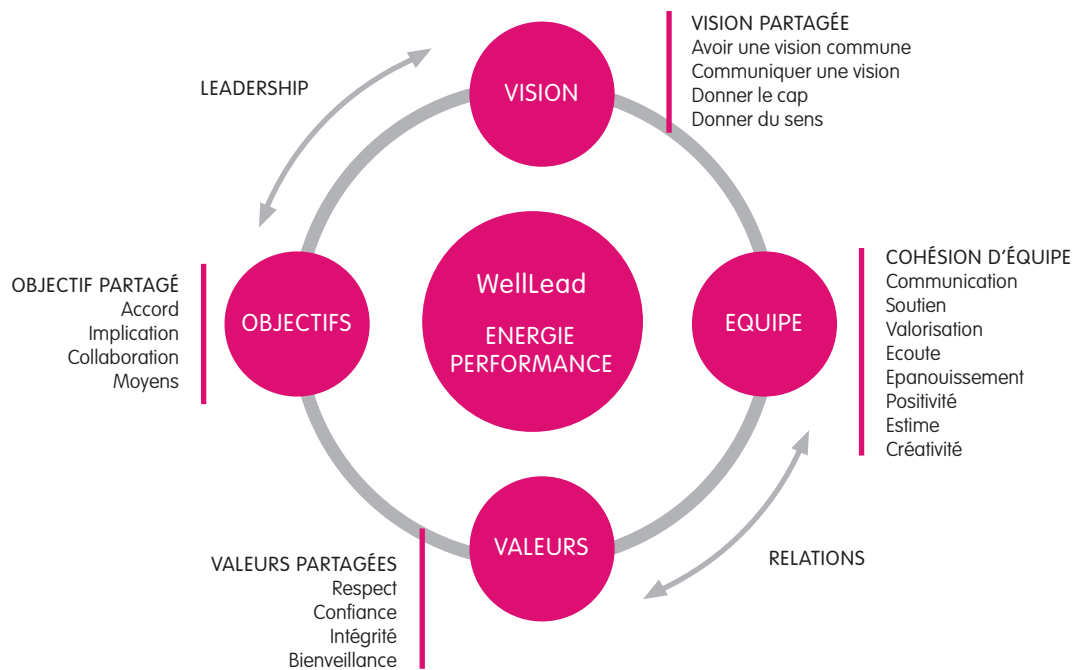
LEADERSHIP

VISION

VISION PARTAGÉE
Avoir une vision commune
Communiquer une vision
Donner le cap
Donner du sens

OBJECTIF PARTAGÉ
Accord
Implication
Collaboration
Moyens

OBJECTIFS

WellLead
ENERGIE
PERFORMANCE

EQUIPE

COHÉSION D'ÉQUIPE
Communication
Soutien
Valorisation
Ecoute
Epanouissement
Positivité
Estime
Créativité

VALEURS

VALEURS PARTAGÉES
Respect
Confiance
Intégrité
Bienveillance

RELATIONS